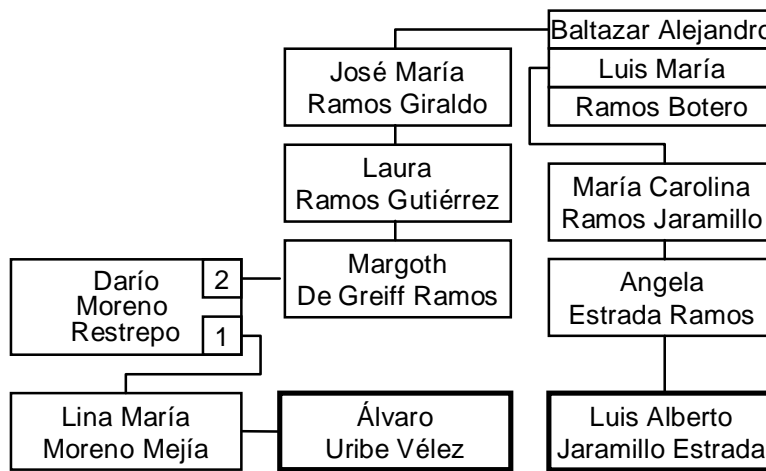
Baltazar Alejandro
Luis María
Ramos Botero

José María
Ramos Giraldo

Laura
Ramos Gutiérrez

María Carolina
Ramos Jaramillo

Darío
Moreno
Restrepo
2
1

Margoth
De Greiff Ramos

Angela
Estrada Ramos

Lina María
Moreno Mejía

Álvaro
Uribe Vélez

Luis Alberto
Jaramillo Estrada